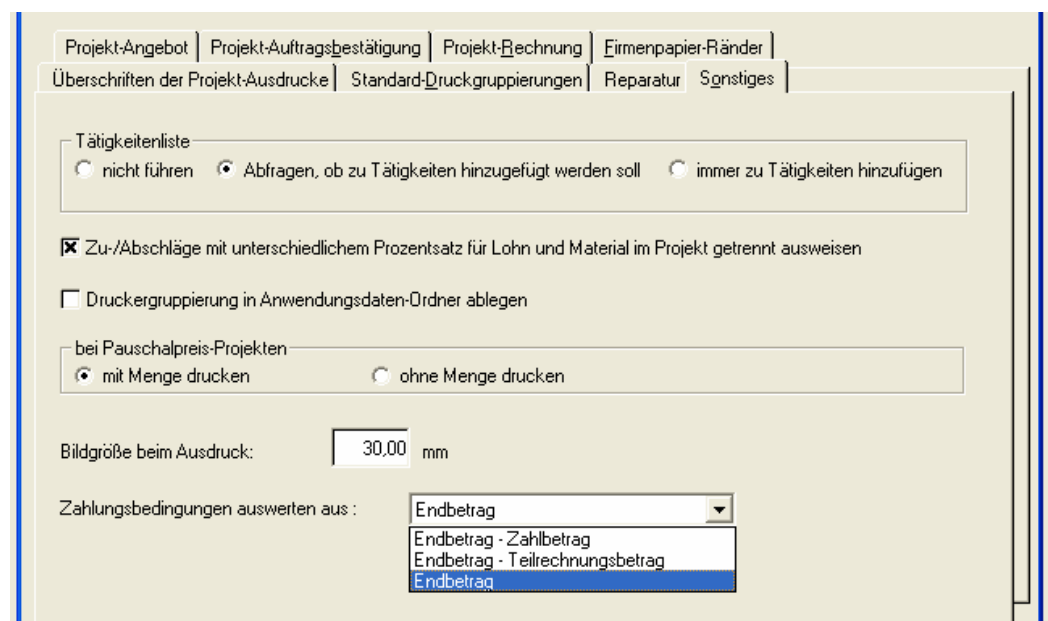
Projekt-Angebot | Projekt-Auftragsbestätigung | Projekt-Rechnung | Firmenpapier-Ränder
Überschriften der Projekt-Ausdrucke | Standard-Druckgruppierungen | Reparatur | Sonstiges

Tätigkeitenliste
nicht führen
Abfragen, ob zu Tätigkeiten hinzugefügt werden soll
immer zu Tätigkeiten hinzufügen

Zu-/Abschläge mit unterschiedlichem Prozentsatz für Lohn und Material im Projekt getrennt ausweisen

Druckergruppierung in Anwendungsdaten-Ordner ablegen

bei Pauschalpreis-Projekten
mit Menge drucken
ohne Menge drucken

Bildgröße beim Ausdruck: 30,00 mm

Zahlungsbedingungen auswerten aus : Endbetrag
Endbetrag - Zahlbetrag
Endbetrag - Teilrechnungsbetrag
Endbetrag